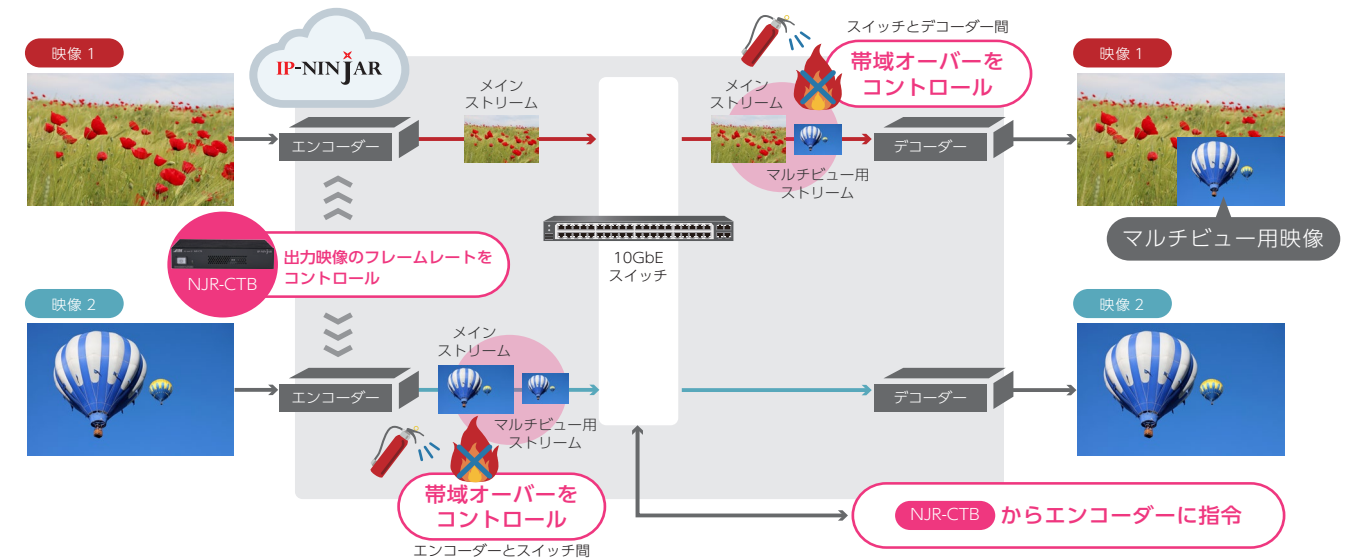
映像 1

IP-NINJAR

エンコーダー

メイン
ストリーム

スイッチとデコーダー間

帯域オーバーを
コントロール

メイン
ストリーム

マルチビュー用
ストリーム

デコーダー

映像 1

マルチビュー用映像

NJR-CTB

出力映像のフレームレートを
コントロール

10GbE
スイッチ

映像 2

エンコーダー

メイン
ストリーム

マルチビュー用
ストリーム

帯域オーバーを
コントロール

エンコーダーとスイッチ間

デコーダー

映像 2

NJR-CTB からエンコーダーに指令